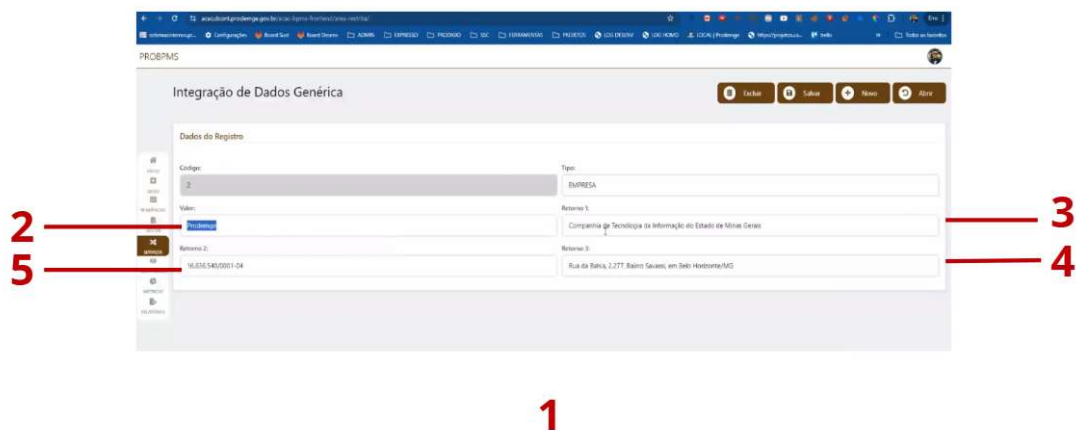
PROBPMS

Integração de Dados Genérica

Excluir Salvar Novo Abrir

Dados do Registro

Código:
2

Tipo:
EMPRESA

Valor:
Prodemge

Retorno 1:
Companhia de Tecnologia da Informação do Estado de Minas Gerais

Retorno 2:
16.636.540/0001-04

Retorno 3:
Rua da Bahia, 2.277, Bairro Savassi, em Belo Horizonte/MG

2
3
5
4
1